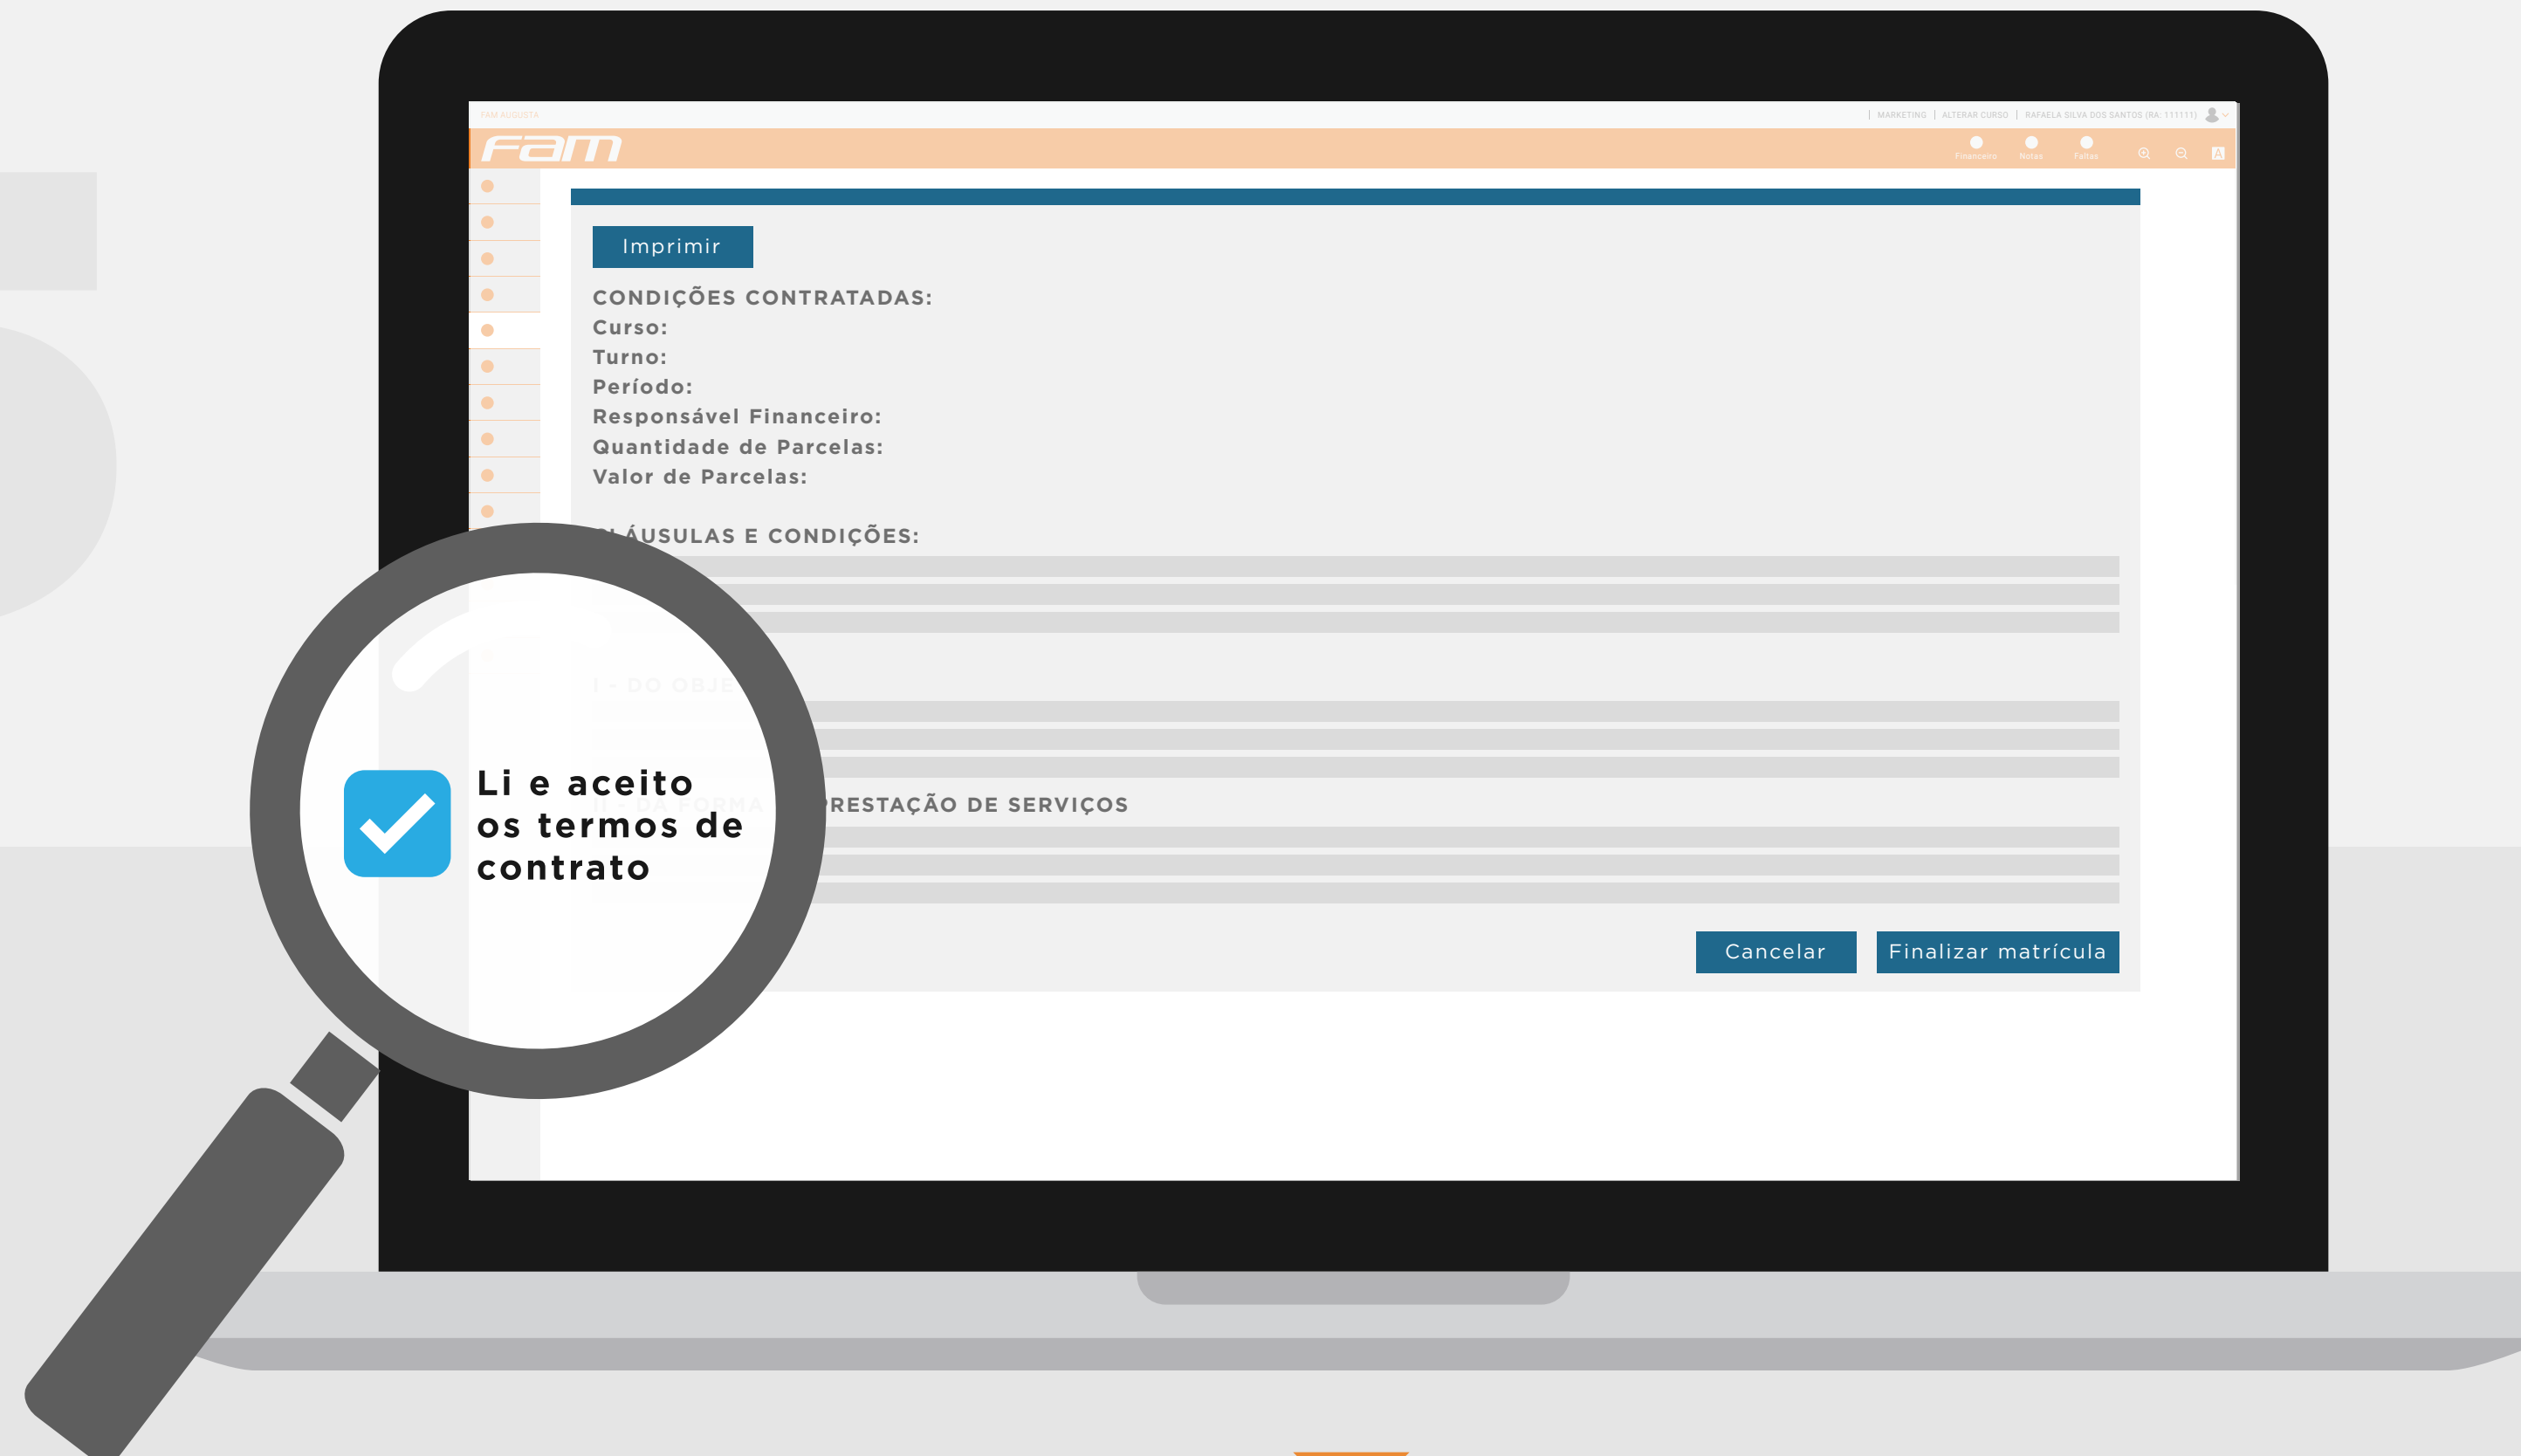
FAM AUGUSTA

| MARKETING | ALTERAR CURSO | RAFAELA SILVA DOS SANTOS (RA: 111111)

fam

Financeiro Notas Faltas

Imprimir

CONDIÇÕES CONTRATADAS:
Curso:
Turno:
Período:
Responsável Financeiro:
Quantidade de Parcelas:
Valor de Parcelas:

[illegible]LÁUSULAS E CONDIÇÕES:

I - DO OBJE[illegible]

II - DA FORMA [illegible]RESTAÇÃO DE SERVIÇOS

Li e aceito os termos de contrato

Cancelar Finalizar matrícula